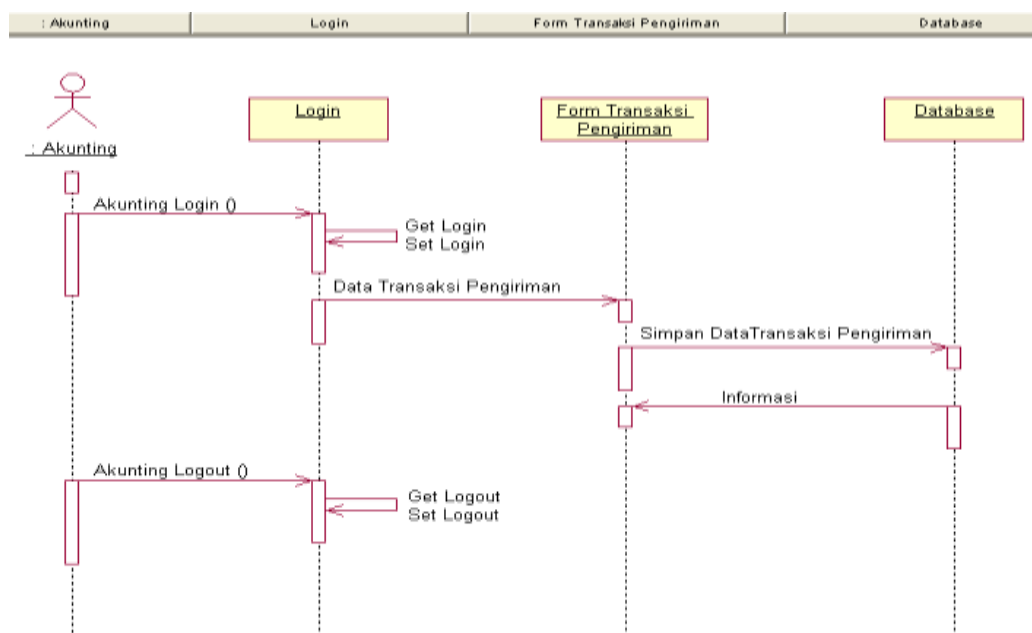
| : Akunting | Login | Form Transaksi Pengiriman | Database |
|---|---|---|---|

: Akunting

Login

Form Transaksi Pengiriman

Database

Akunting Login ()

Get Login
Set Login

Data Transaksi Pengiriman

Simpan DataTransaksi Pengiriman

Informasi

Akunting Logout ()

Get Logout
Set Logout